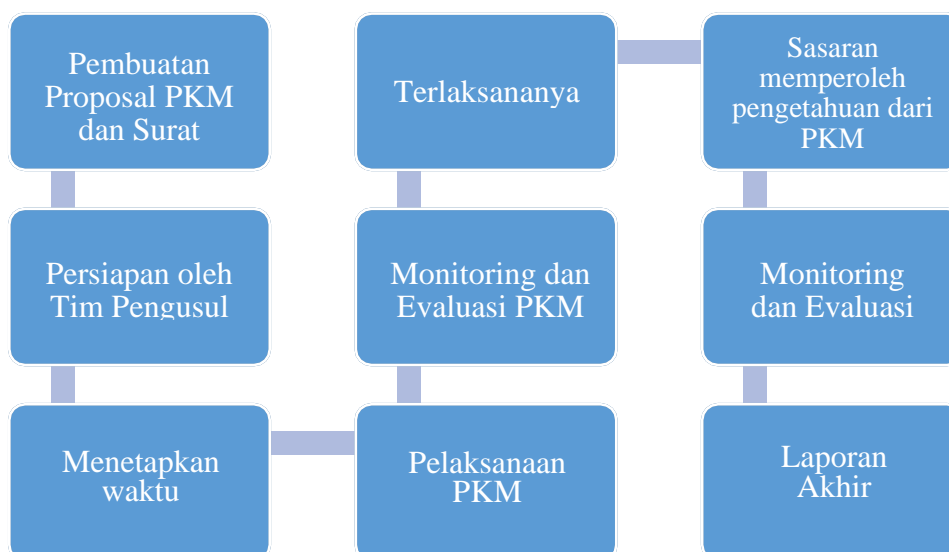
Pembuatan Proposal PKM dan Surat

Persiapan oleh Tim Pengusul

Menetapkan waktu

Pelaksanaan PKM

Monitoring dan Evaluasi PKM

Terlaksananya

Sasaran memperoleh pengetahuan dari PKM

Monitoring dan Evaluasi

Laporan Akhir